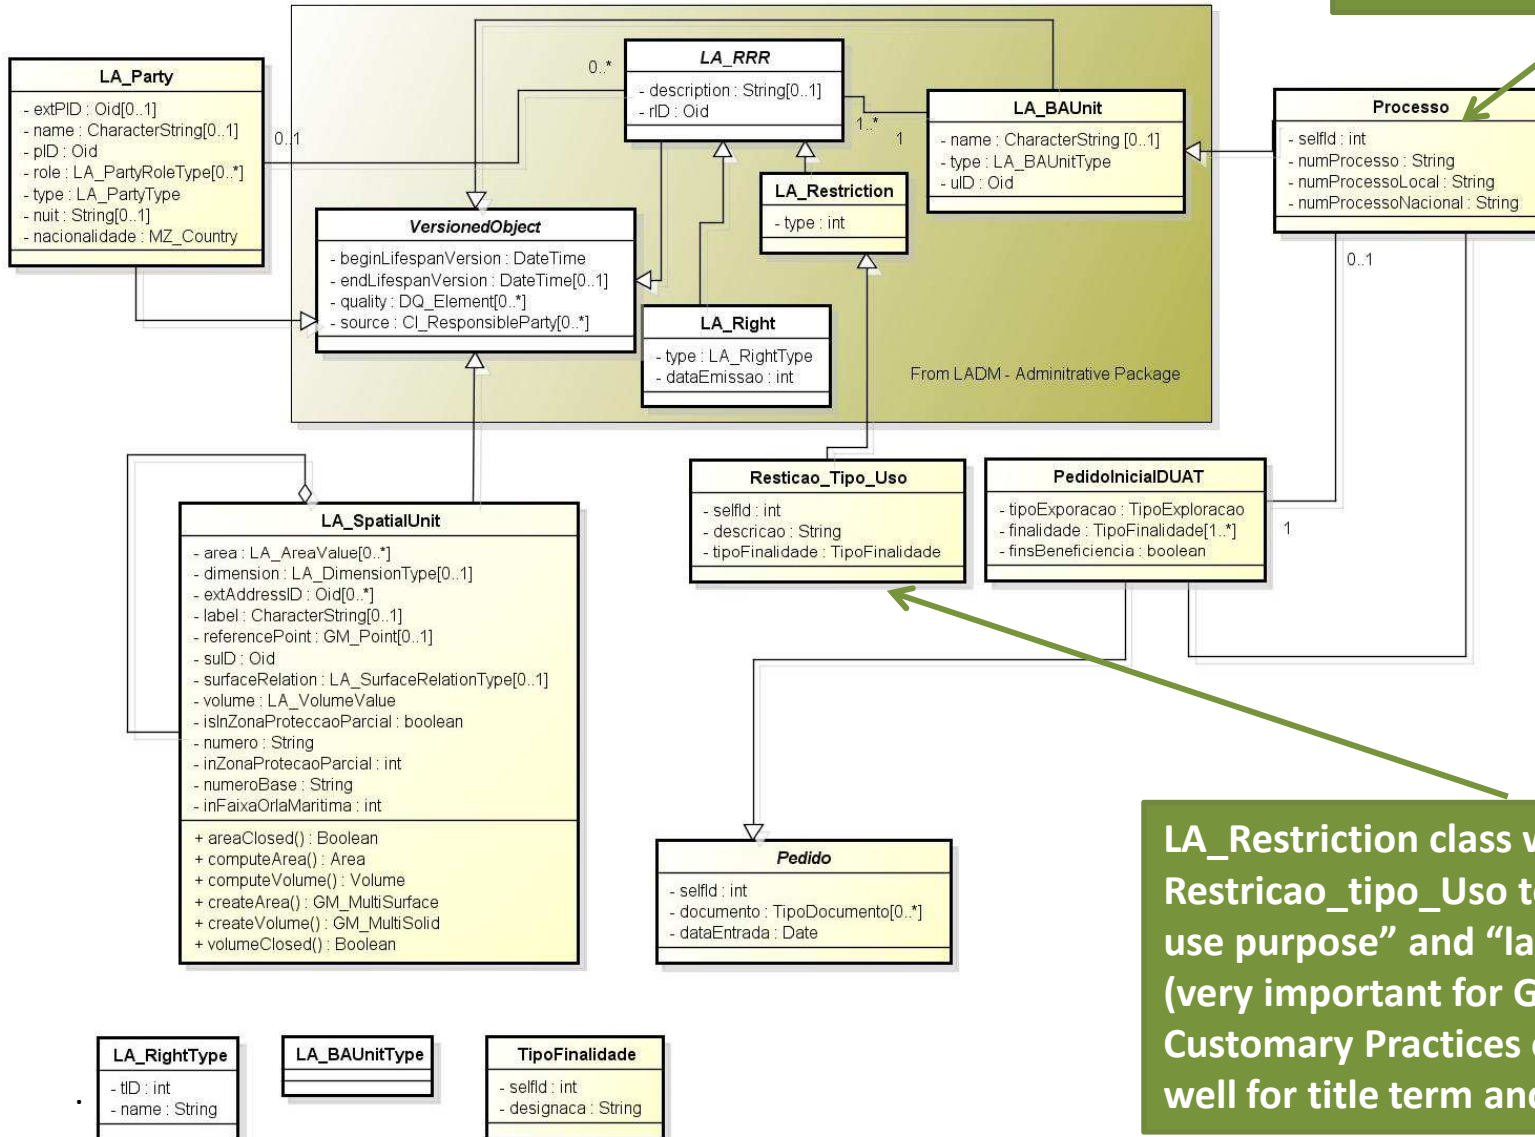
LA_Party
- extPID : Oid[0..1]
- name : CharacterString[0..1]
- pID : Oid
- role : LA_PartyRoleType[0..*]
- type : LA_PartyType
- nuit : String[0..1]
- nacionalidade : MZ_Country

0..1

0..*

LA_RRR
- description : String[0..1]
- rID : Oid

1..*

1

LA_BAUnit
- name : CharacterString [0..1]
- type : LA_BAUnitType
- uID : Oid

Processo
- selfId : int
- numProcesso : String
- numProcessoLocal : String
- numProcessoNacional : String

LA_Restriction
- type : int

VersionedObject
- beginLifespanVersion : DateTime
- endLifespanVersion : DateTime[0..1]
- quality : DQ_Element[0..*]
- source : CI_ResponsibleParty[0..*]

LA_Right
- type : LA_RightType
- dataEmissao : int

From LADM - Adminitrative Package

0..1

Resticao_Tipo_Uso
- selfId : int
- descricao : String
- tipoFinalidade : TipoFinalidade

PedidoInicialDUAT
- tipoExporacao : TipoExploracao
- finalidade : TipoFinalidade[1..*]
- finsBeneficiencia : boolean

1

LA_SpatialUnit
- area : LA_AreaValue[0..*]
- dimension : LA_DimensionType[0..1]
- extAddressID : Oid[0..*]
- label : CharacterString[0..1]
- referencePoint : GM_Point[0..1]
- suID : Oid
- surfaceRelation : LA_SurfaceRelationType[0..1]
- volume : LA_VolumeValue
- isInZonaProteccaoParcial : boolean
- numero : String
- inZonaProtecaoParcial : int
- numeroBase : String
- inFaixaOrlaMaritima : int
+ areaClosed() : Boolean
+ computeArea() : Area
+ computeVolume() : Volume
+ createArea() : GM_MultiSurface
+ createVolume() : GM_MultiSolid
+ volumeClosed() : Boolean

Pedido
- selfId : int
- documento : TipoDocumento[0..*]
- dataEntrada : Date

LA_Restriction class w
Restricao_tipo_Uso t
use purpose" and "la
(very important for G
Customary Practices
well for title term an

LA_RightType
- tID : int
- name : String

LA_BAUnitType

TipoFinalidade
- selfId : int
- designaca : String